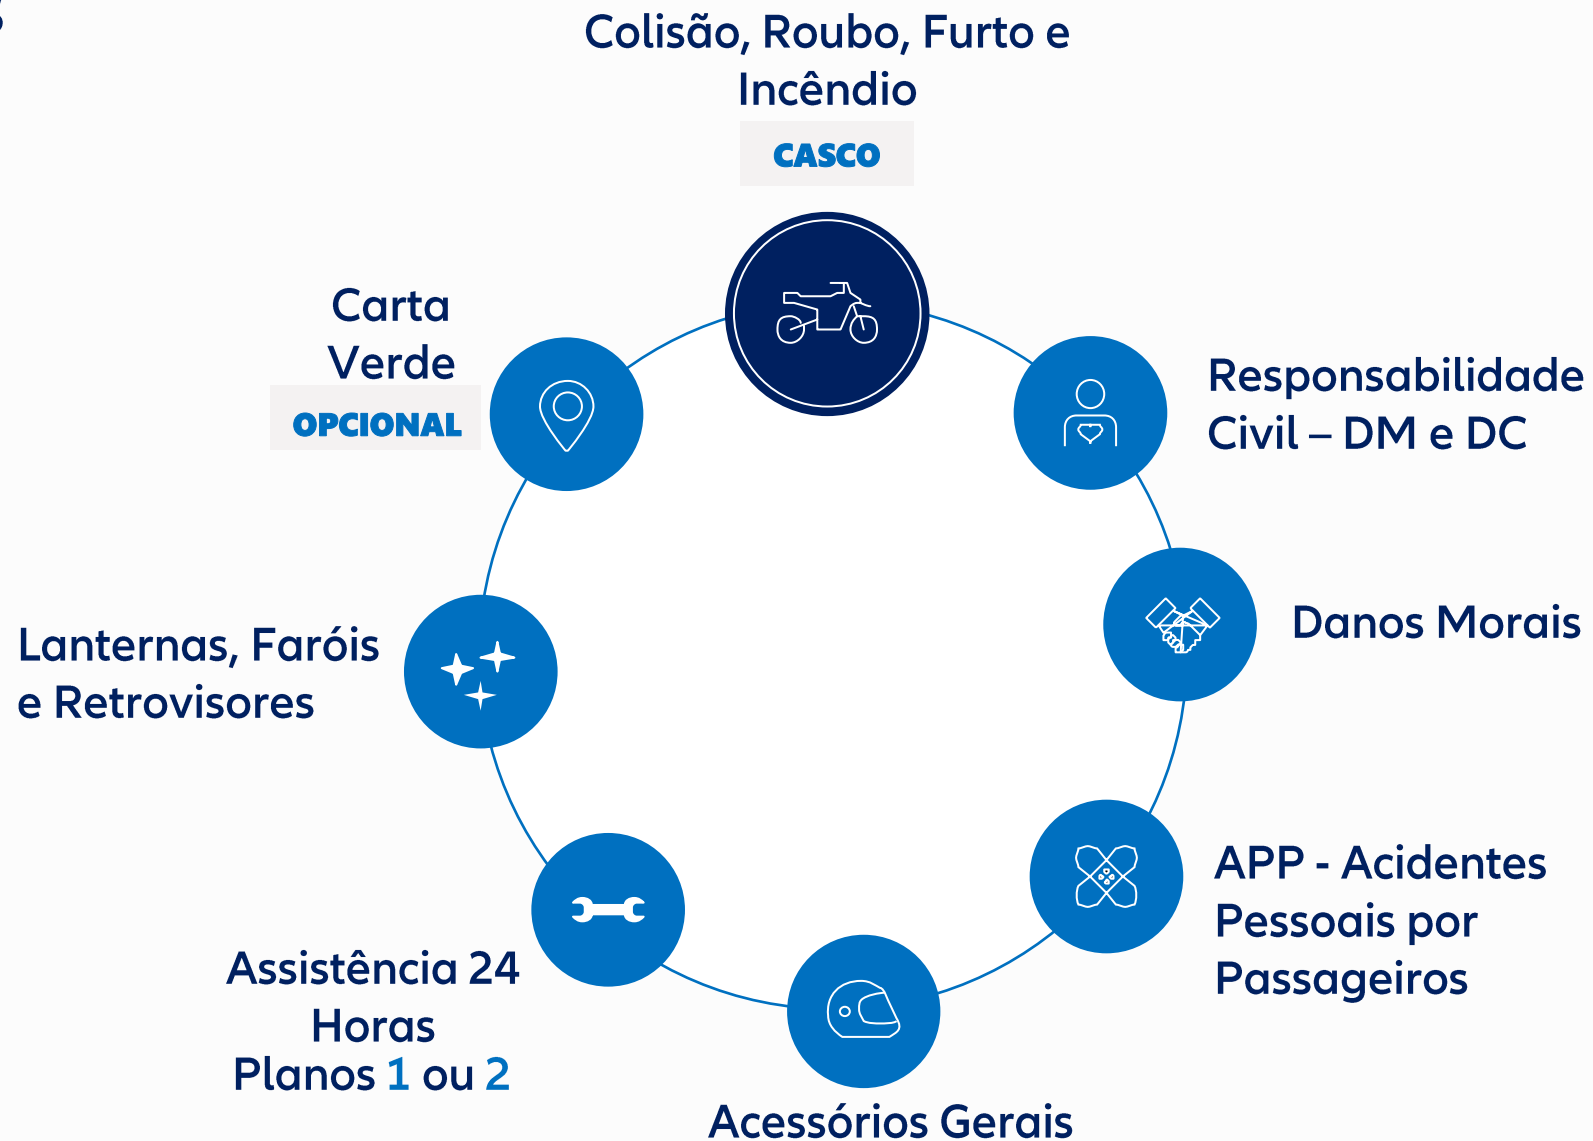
Colisão, Roubo, Furto e Incêndio

CASCO

Responsabilidade Civil – DM e DC

Danos Morais

APP - Acidentes Pessoais por Passageiros

Acessórios Gerais

Assistência 24 Horas
Planos 1 ou 2

Lanternas, Faróis e Retrovisores

Carta Verde

OPCIONAL